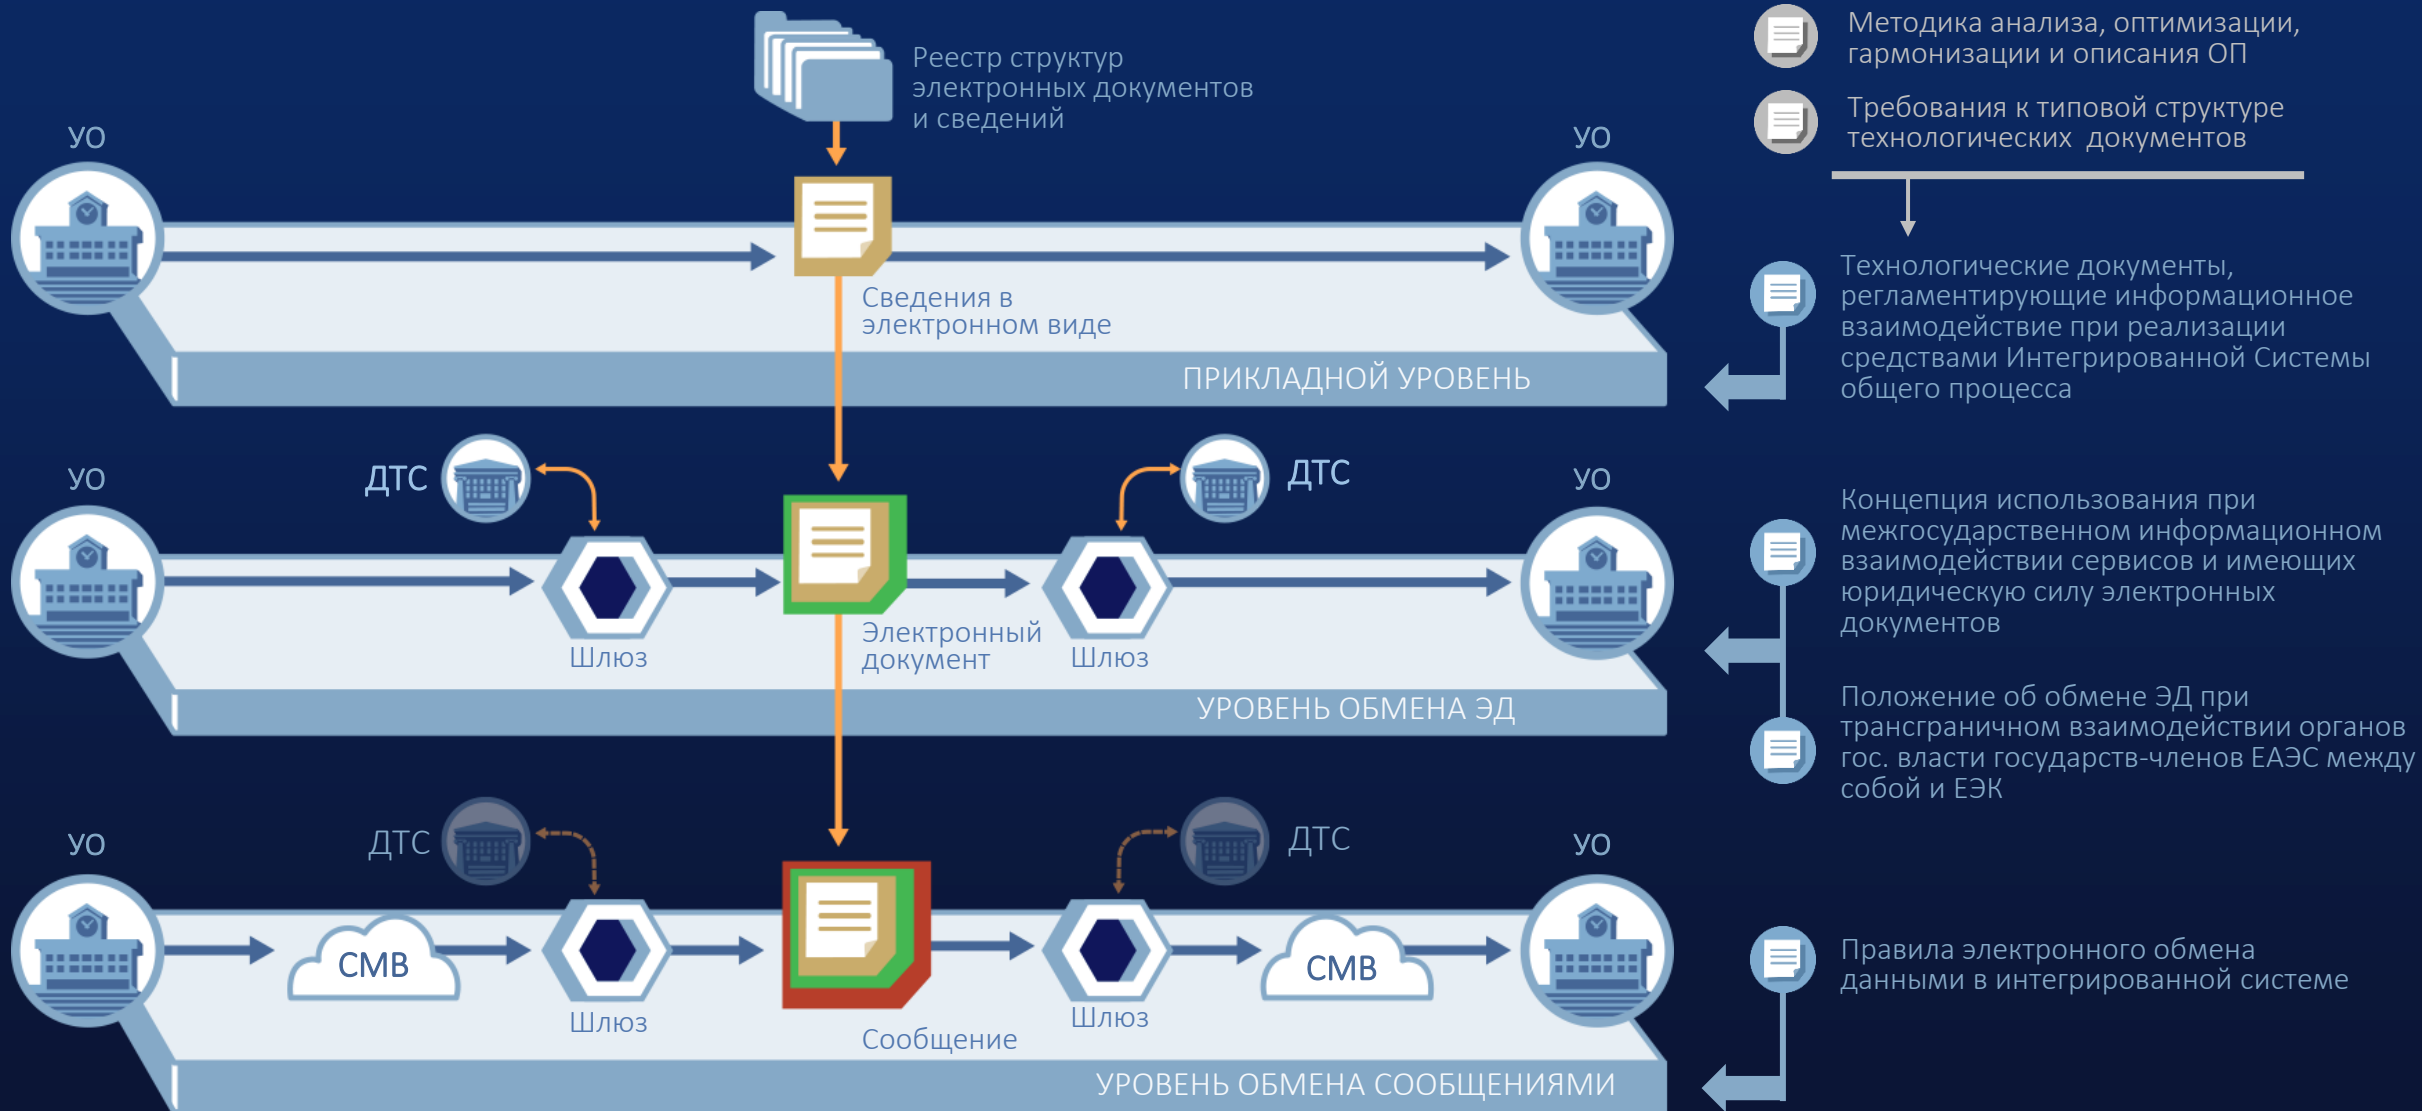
Реестр структур электронных документов и сведений

УО

УО

Сведения в электронном виде

ПРИКЛАДНОЙ УРОВЕНЬ

УО

ДТС

ДТС

УО

Шлюз

Электронный документ

Шлюз

УРОВЕНЬ ОБМЕНА ЭД

УО

ДТС

ДТС

УО

СМВ

Шлюз

Сообщение

Шлюз

СМВ

УРОВЕНЬ ОБМЕНА СООБЩЕНИЯМИ

Методика анализа, оптимизации, гармонизации и описания ОП

Требования к типовой структуре технологических документов

Технологические документы, регламентирующие информационное взаимодействие при реализации средствами Интегрированной Системы общего процесса

Концепция использования при межгосударственном информационном взаимодействии сервисов и имеющих юридическую силу электронных документов

Положение об обмене ЭД при трансграничном взаимодействии органов гос. власти государств-членов ЕАЭС между собой и ЕЭК

Правила электронного обмена данными в интегрированной системе